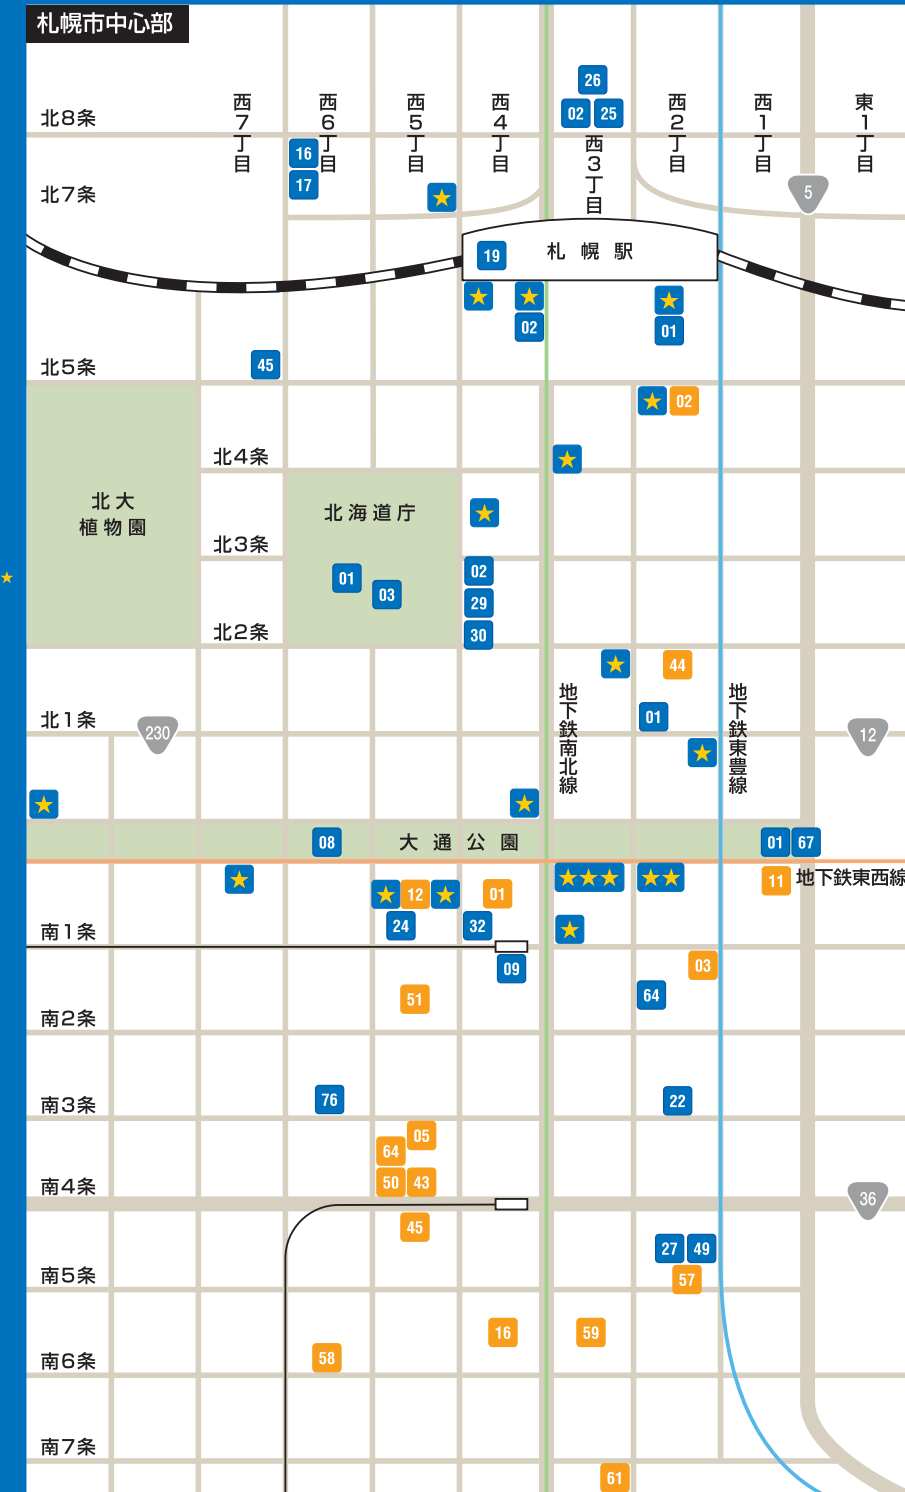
札幌市中心部

北8条
北7条
北5条
北4条
北3条
北2条
北1条
南1条
南2条
南3条
南4条
南5条
南6条
南7条

西7丁目
西6丁目
西5丁目
西4丁目
西3丁目
西2丁目
西1丁目
東1丁目

26
02 25
16
17
5
19
札 幌 駅
02
01
45
02
北大植物園
北海道庁
01
03
02
29
30
44
地下鉄南北線
地下鉄東豊線
01
230
12
大 通 公 園
08
01 67
12
01
11 地下鉄東西線
24
32
09
03
51
64
76
22
05
64
50 43
36
45
27 49
57
16
59
58
61